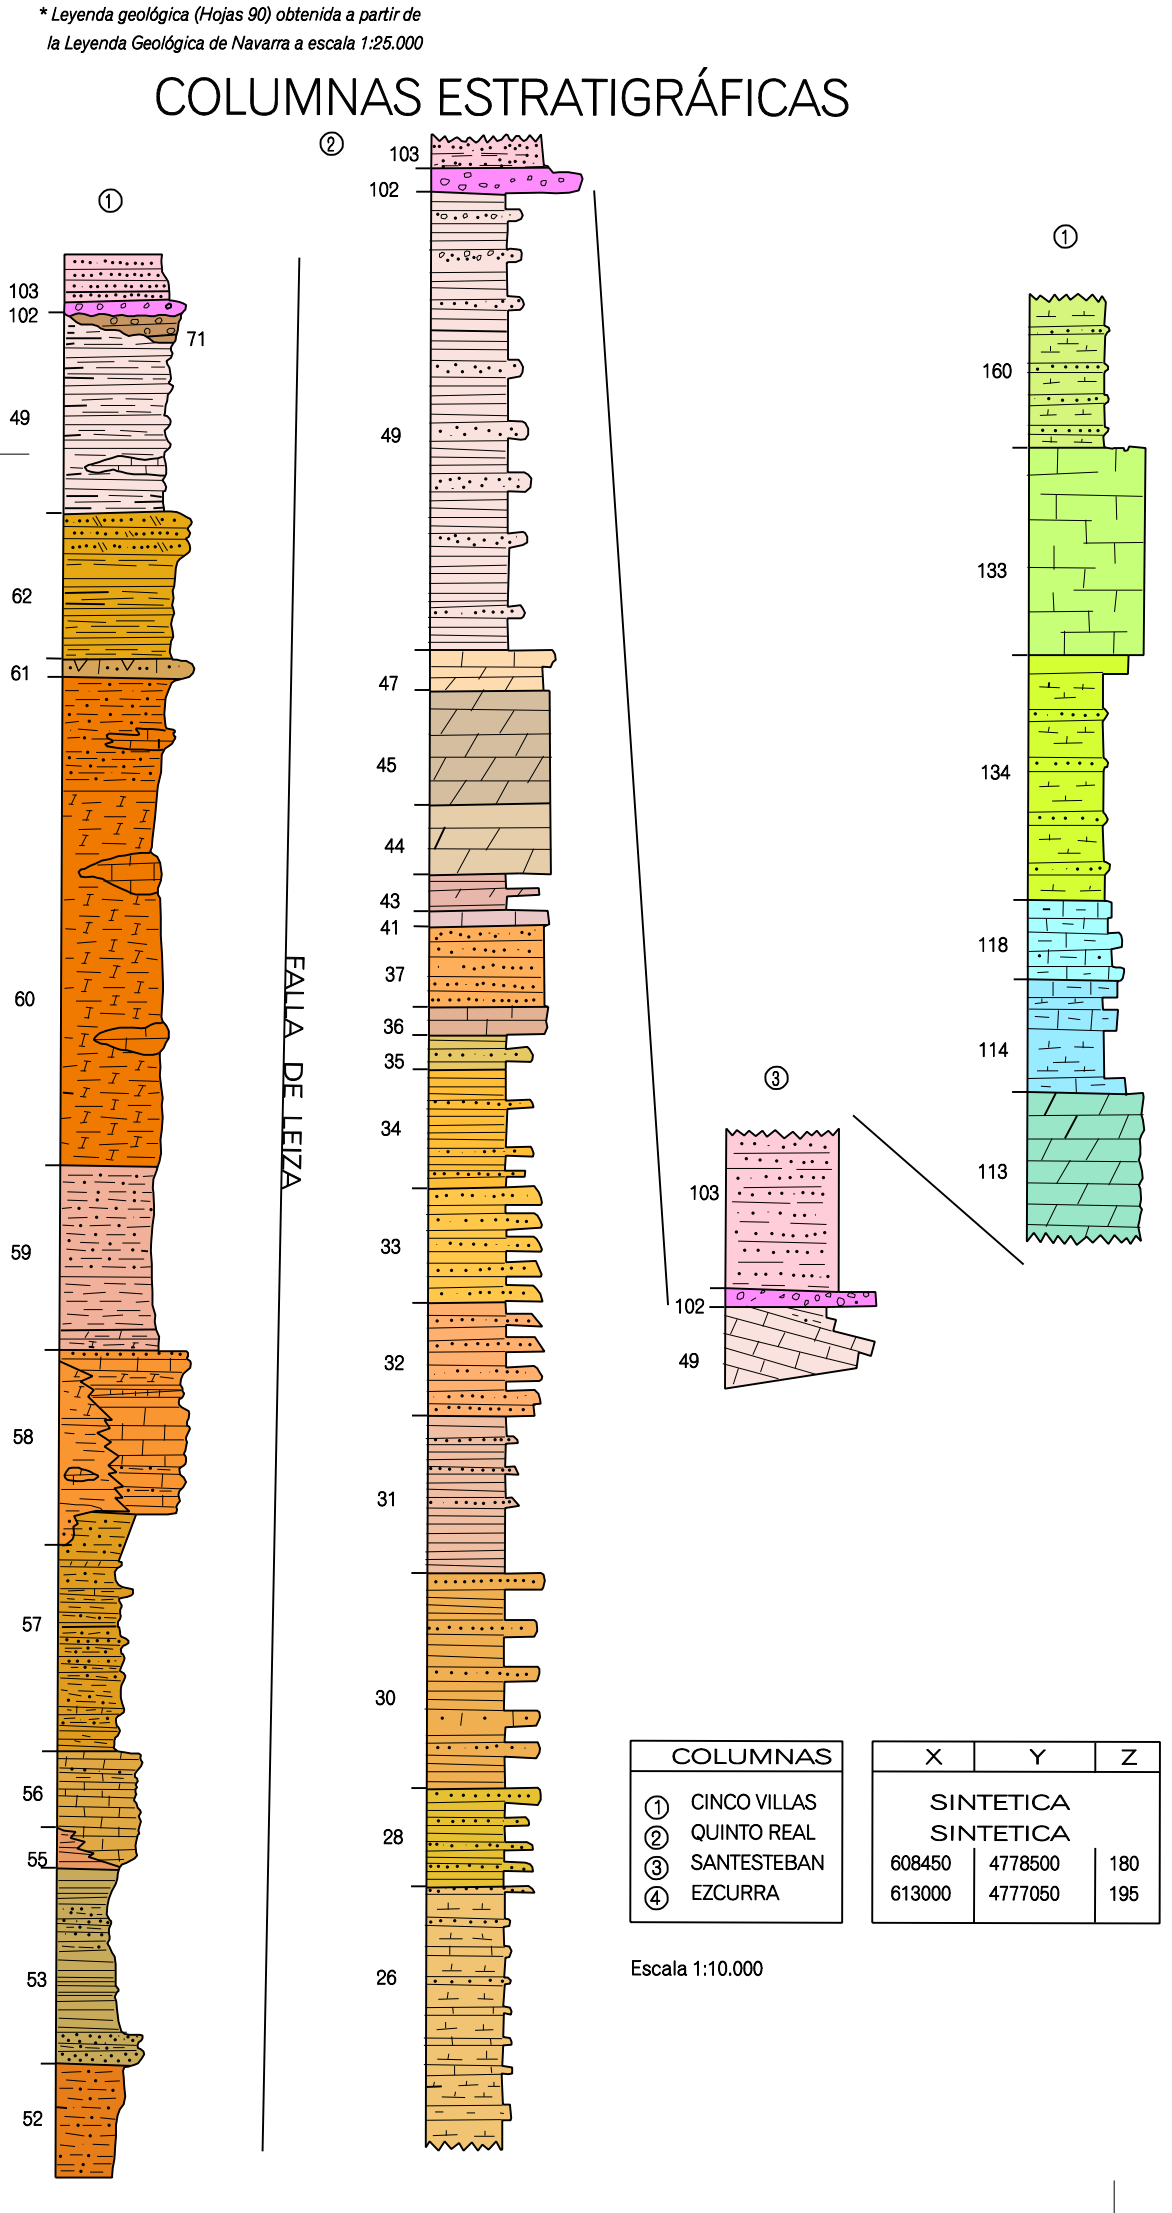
* Leyenda geológica (Hojas 90) obtenida a partir de la Leyenda Geológica de Navarra a escala 1:25.000

COLUMNAS ESTRATIGRÁFICAS

①

103
102
71
49
62
61
60
59
58
57
56
55
53
52

FALLA DE LEIZA

②

103
102
49
47
45
44
43
41
37
36
35
34
33
32
31
30
28
26

③

103
102
49

①

160
133
134
118
114
113

| COLUMNAS |
|---|
| ① CINCO VILLAS |
| ② QUINTO REAL |
| ③ SANTESTEBAN |
| ④ EZCURRA |

| X | Y | Z |
|---|---|---|
| SINTETICA | | |
| SINTETICA | | |
| 608450 | 4778500 | 180 |
| 613000 | 4777050 | 195 |

Escala 1:10.000